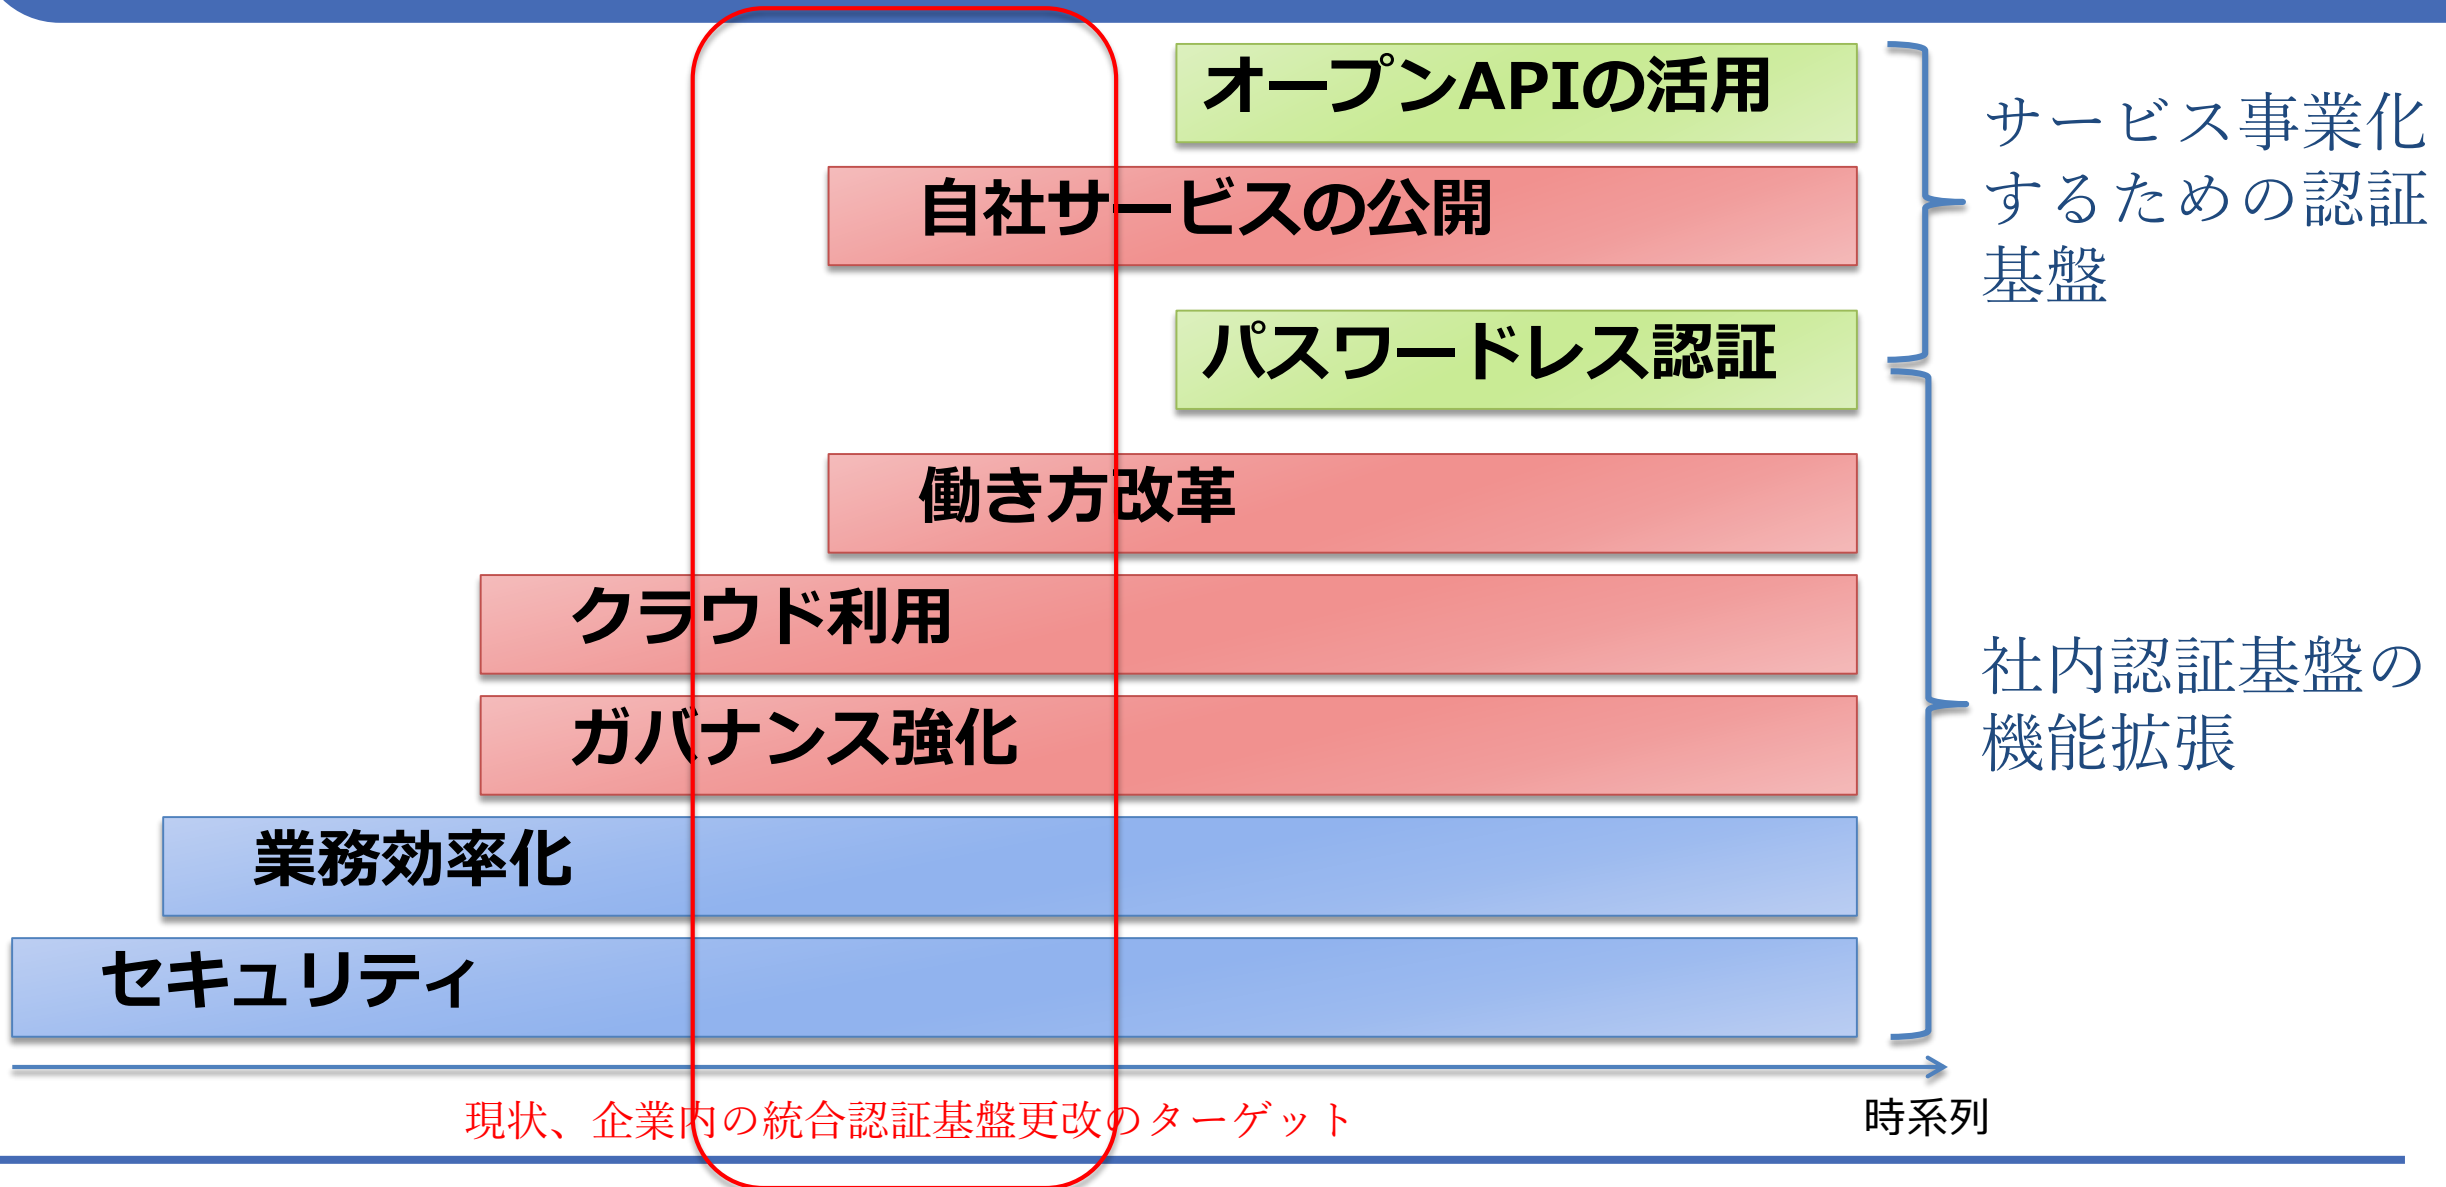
オープンAPIの活用

自社サービスの公開

パスワードレス認証

サービス事業化するための認証基盤

働き方改革

クラウド利用

ガバナンス強化

業務効率化

セキュリティ

社内認証基盤の機能拡張

現状、企業内の統合認証基盤更改のターゲット

時系列